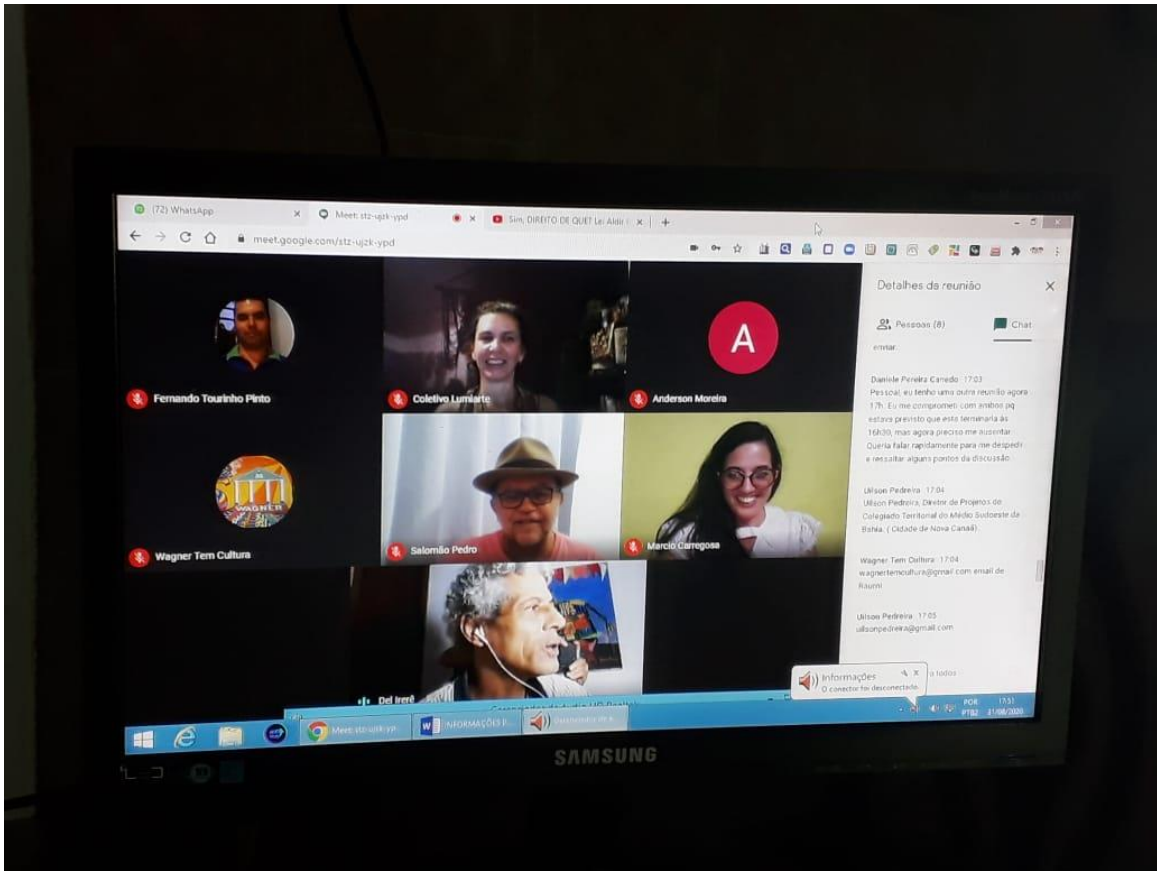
(72) WhatsApp ×
Meet: stz-ujzk-ypd ×
Sim, DIRETO DE QUE! Lei Aldir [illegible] ×
+
meet.google.com/stz-ujzk-ypd

Fernando Tourinho Pinto
Coletivo Lumiarte
A
Anderson Moreira
Wagner Tem Cultura
Salomão Pedro
Marcio Carregosa
Del Irerê

Detalhes da reunião ×
Pessoas (8)
Chat
enviar.

Daniele Pereira Canedo 17:03
Pessoal, eu tenho uma outra reunião agora 17h. Eu me comprometi com ambos pq estava previsto que esta terminaria às 16h30, mas agora preciso me ausentar. Queria falar rapidamente para me despedir e ressaltar alguns pontos da discussão.

Uilson Pedreira 17:04
Uilson Pedreira, Diretor de Projetos do Colegiado Territorial do Médio Sudoeste da Bahia. ( Cidade de Nova Canaã).

Wagner Tem Cultura 17:04
wagnertemcultura@gmail.com email de Raumi

Uilson Pedreira 17:05
uilsonpedreira@gmail.com

Informações
O conector foi desconectado.
a todos

Meet: stz-ujzk-yp
INFORMAÇÕES I...
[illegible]
POR PTB2 17:51 21/08/2020
SAMSUNG